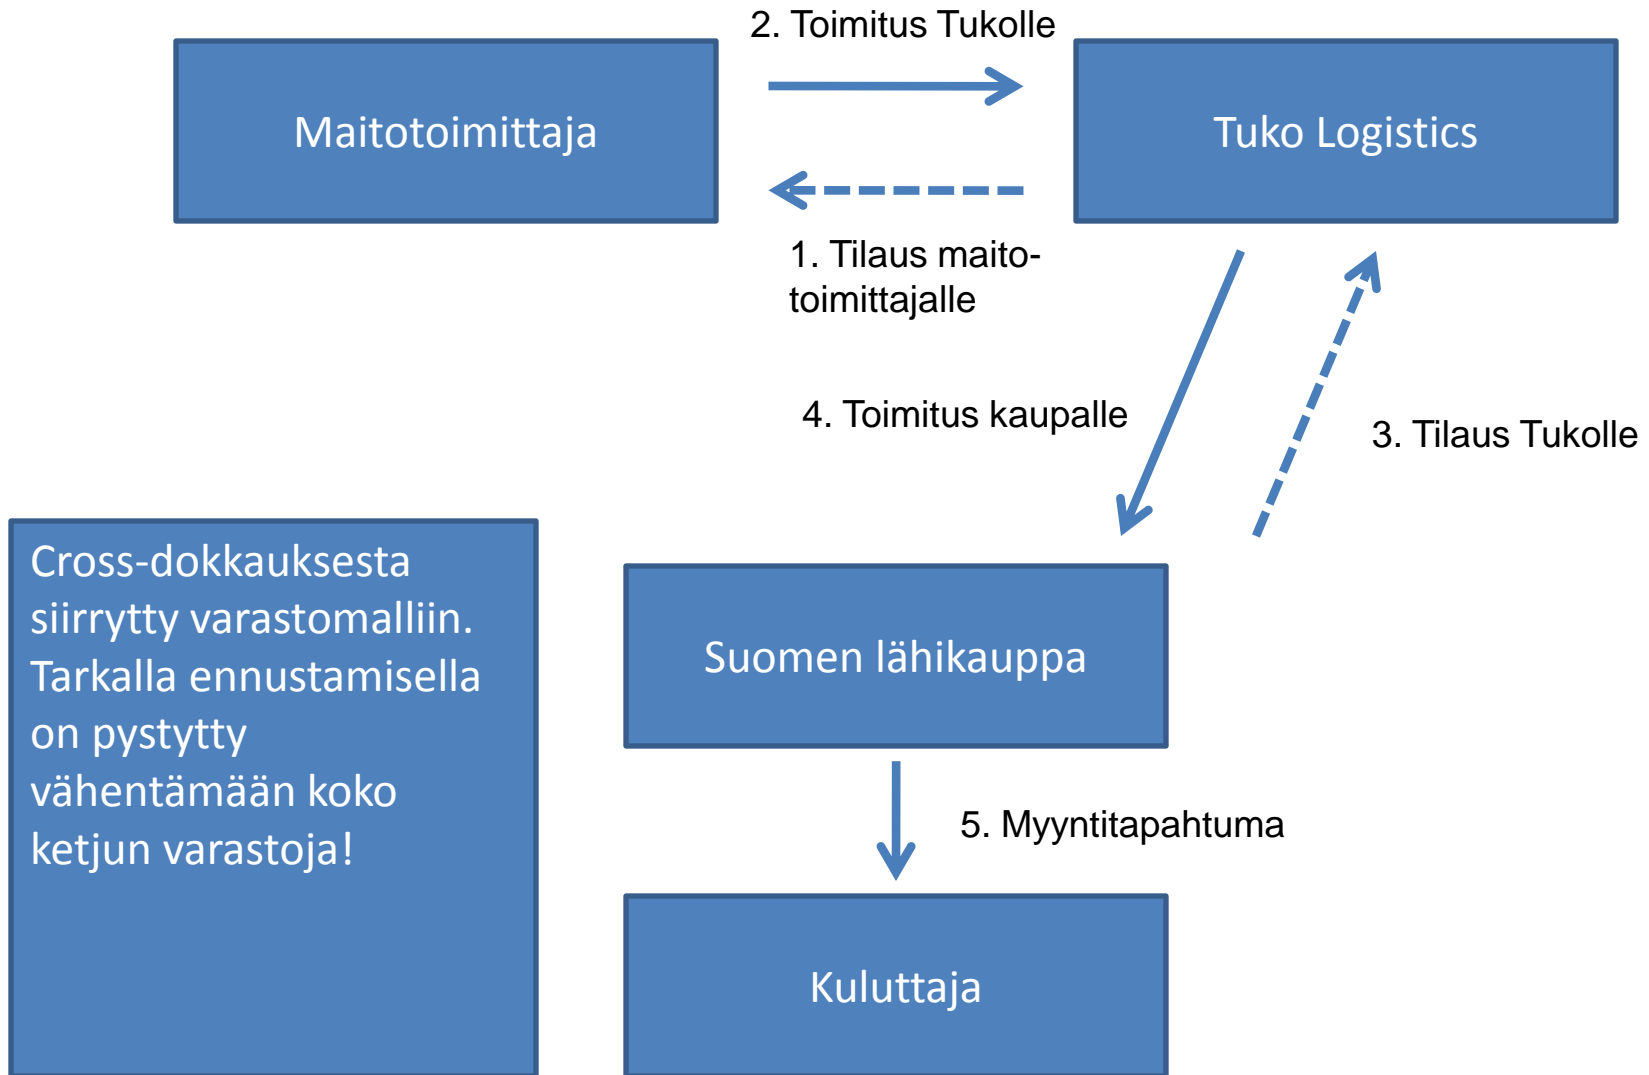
2. Toimitus Tukolle

Maitotoimittaja

Tuko Logistics

1. Tilaus maitotoimittajalle

4. Toimitus kaupalle

3. Tilaus Tukolle

Cross-dokkauksesta siirrytty varastomalliin. Tarkalla ennustamisella on pystytty vähentämään koko ketjun varastoja!

Suomen lähikauppa

5. Myyntitapahtuma

Kuluttaja